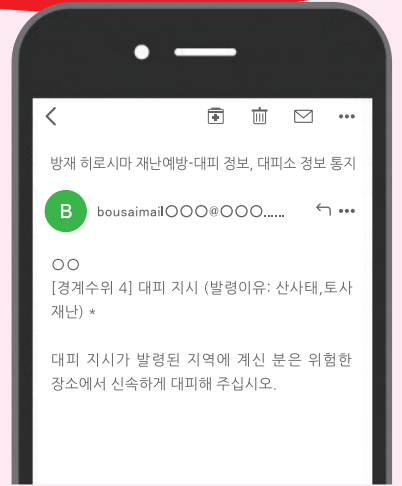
방재 히로시마 재난예방-대피 정보, 대피소 정보 통지

B

bousaimail○○○@○○○......

○○
[경계수위 4] 대피 지시 (발령이유: 산사태,토사 재난) *

대피 지시가 발령된 지역에 계신 분은 위험한 장소에서 신속하게 대피해 주십시오.